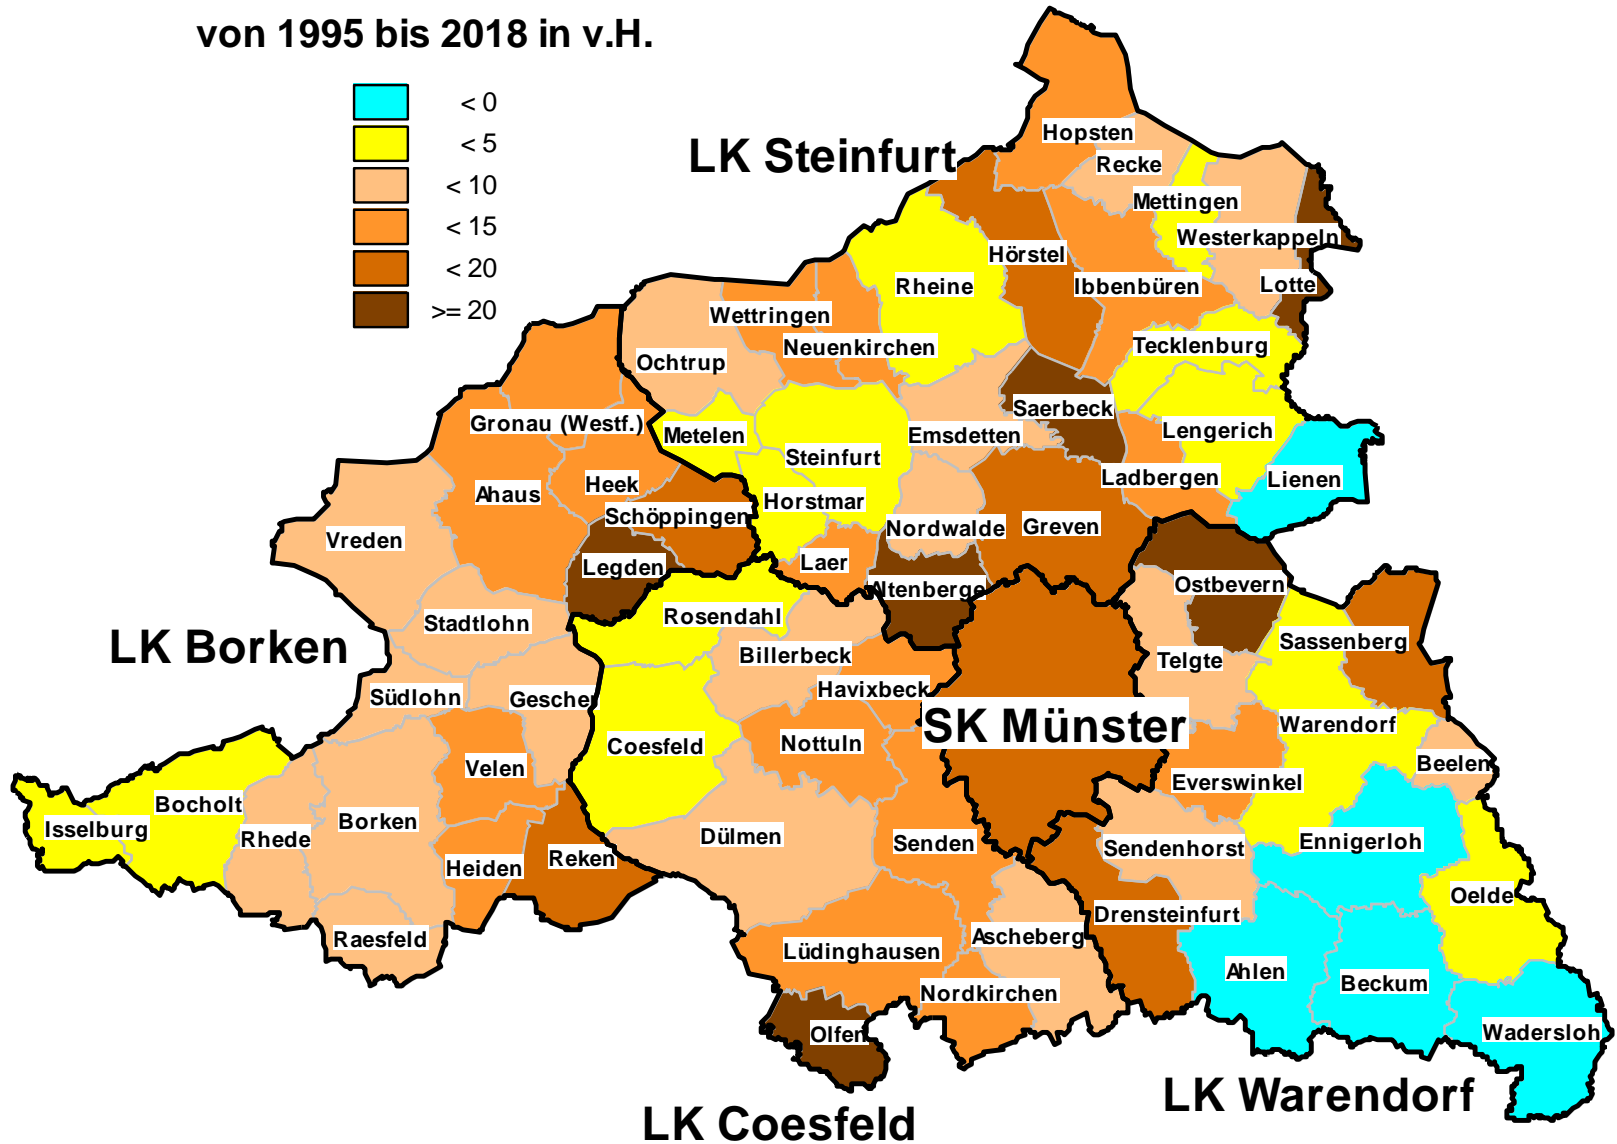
von 1995 bis 2018 in v.H.

< 0
< 5
< 10
< 15
< 20
>= 20

LK Steinfurt

Hopsten
Recke
Mettingen
Westerkappeln
Hörstel
Rheine
Ibbenbüren
Lotte
Wettringen
Neuenkirchen
Tecklenburg
Ochtrup
Saerbeck
Gronau (Westf.)
Metelen
Emsdetten
Lengerich
Steinfurt
Ladbergen
Lienen
Ahaus
Heek
Horstmar
Schöppingen
Nordwalde
Greven
Vreden
Legden
Laer
Altenberge
Ostbevern
Rosendahl
Stadtlohn
Sassenberg
Telgte
Billerbeck

LK Borken

Havixbeck
Südlohn
Gescher
SK Münster
Warendorf
Coesfeld
Nottuln
Beelen
Velen
Everswinkel
Bocholt
Isselburg
Borken
Rhede
Ennigerloh
Dülmen
Senden
Sendenhorst
Reken
Heiden
Oelde
Drensteinfurt
Raesfeld
Ascheberg
Lüdinghausen
Ahlen
Beckum
Nordkirchen
Olfen
Wadersloh

LK Warendorf

LK Coesfeld